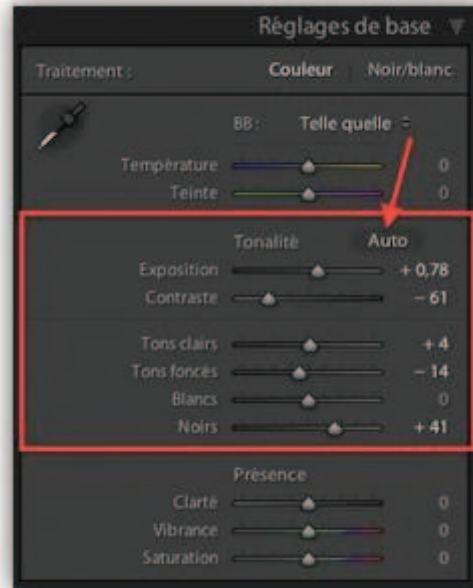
Réglages de base

Traitement : Couleur | Noir/blanc

BB : Telle quelle ÷

Température 0
Teinte 0

Tonalité Auto

Exposition + 0,78
Contraste − 61

Tons clairs + 4
Tons foncés − 14
Blancs 0
Noirs + 41

Présence

Clarté 0
Vibrance 0
Saturation 0